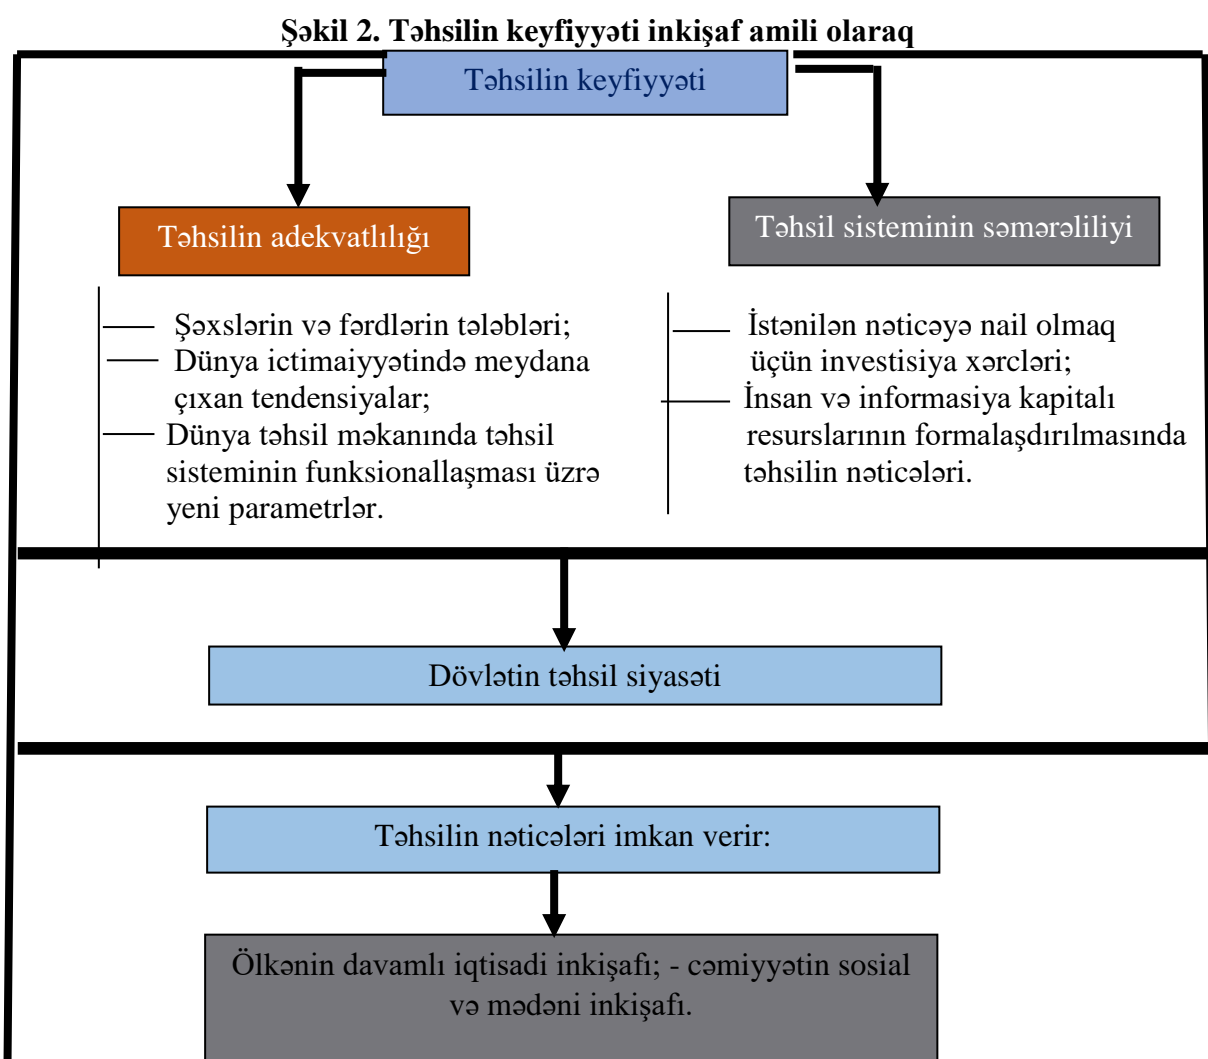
Şəkil 2. Təhsilin keyfiyyəti inkişaf amili olaraq

Təhsilin keyfiyyəti

Təhsilin adekvatlılığı

Təhsil sisteminin səmərəliliyi

Şəxslərin və fərdlərin tələbləri;
Dünya ictimaiyyətində meydana çıxan tendensiyalar;
Dünya təhsil məkanında təhsil sisteminin funksionallaşması üzrə yeni parametrlər.

İstənilən nəticəyə nail olmaq üçün investisiya xərcləri;
İnsan və informasiya kapitalı resurslarının formalaşdırılmasında təhsilin nəticələri.

Dövlətin təhsil siyasəti

Təhsilin nəticələri imkan verir:

Ölkənin davamlı iqtisadi inkişafı; - cəmiyyətin sosial və mədəni inkişafı.